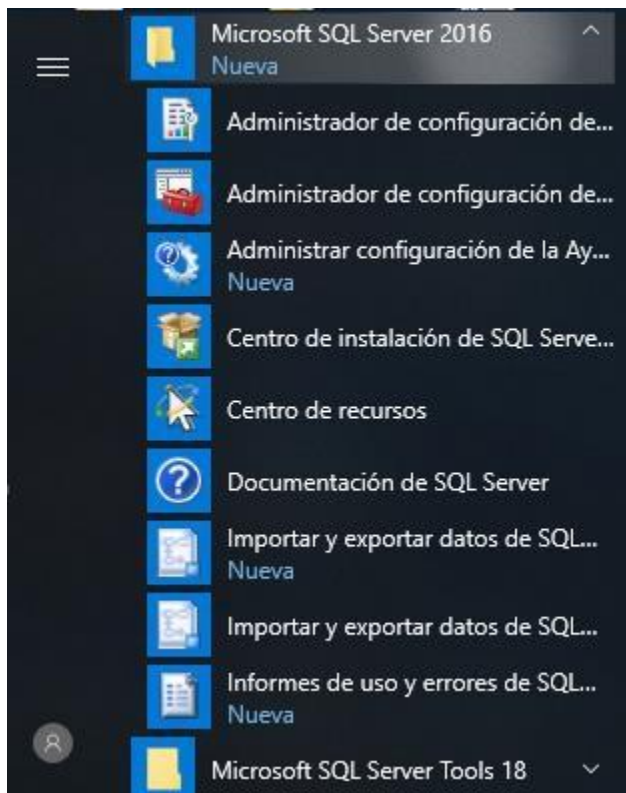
Microsoft SQL Server 2016
Nueva

Administrador de configuración de...

Administrador de configuración de...

Administrar configuración de la Ay...
Nueva

Centro de instalación de SQL Serve...

Centro de recursos

Documentación de SQL Server

Importar y exportar datos de SQL...
Nueva

Importar y exportar datos de SQL...

Informes de uso y errores de SQL...
Nueva

Microsoft SQL Server Tools 18